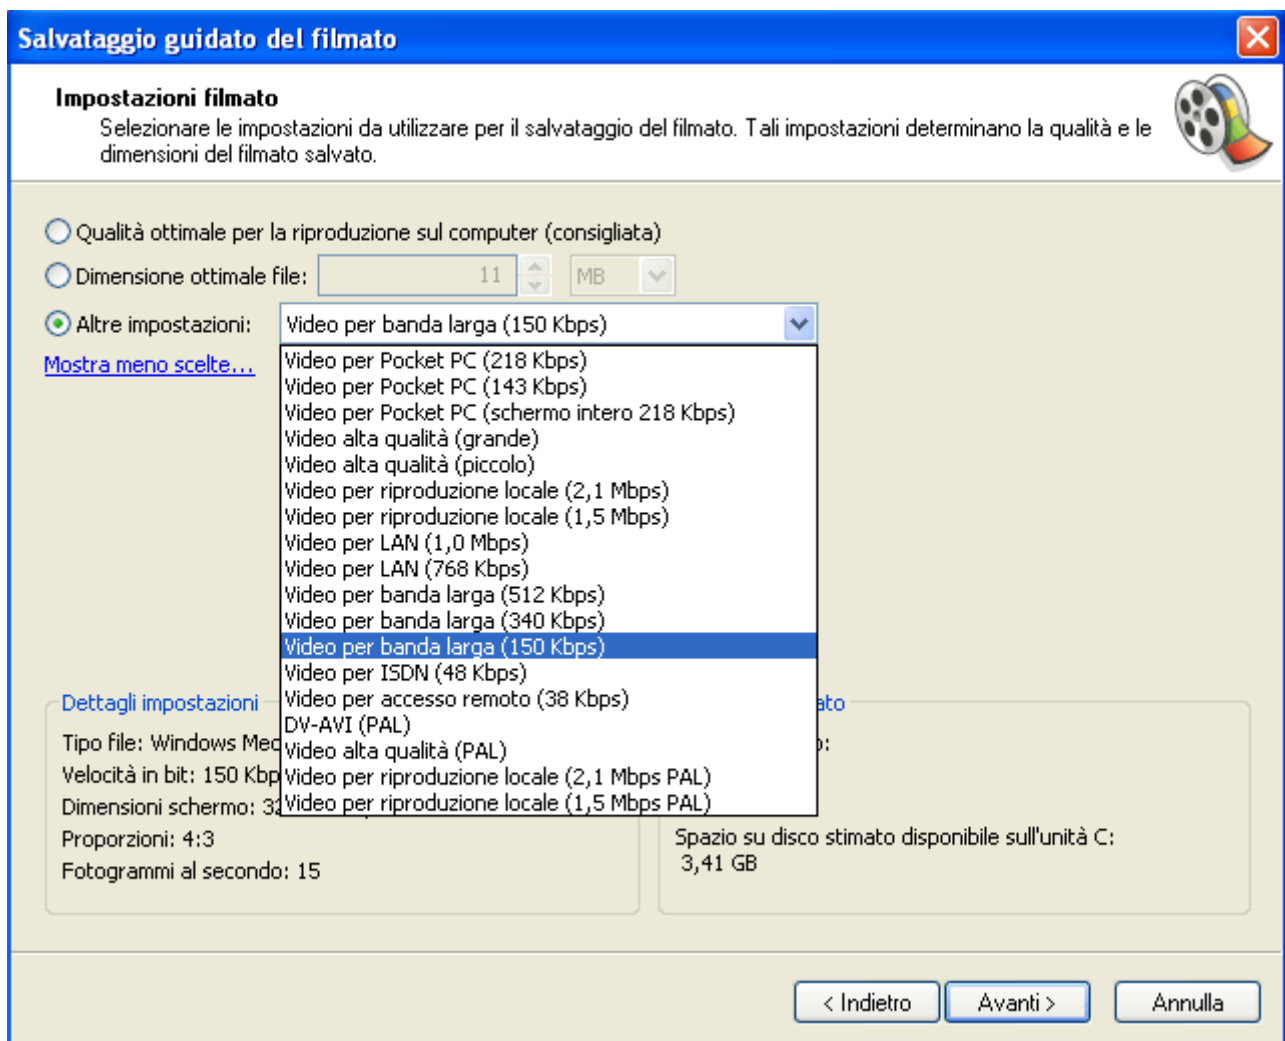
Salvataggio guidato del filmato

Impostazioni filmato
Selezionare le impostazioni da utilizzare per il salvataggio del filmato. Tali impostazioni determinano la qualità e le dimensioni del filmato salvato.

Qualità ottimale per la riproduzione sul computer (consigliata)
Dimensione ottimale file: 11 MB
Altre impostazioni: Video per banda larga (150 Kbps)
Mostra meno scelte...

Video per Pocket PC (218 Kbps)
Video per Pocket PC (143 Kbps)
Video per Pocket PC (schermo intero 218 Kbps)
Video alta qualità (grande)
Video alta qualità (piccolo)
Video per riproduzione locale (2,1 Mbps)
Video per riproduzione locale (1,5 Mbps)
Video per LAN (1,0 Mbps)
Video per LAN (768 Kbps)
Video per banda larga (512 Kbps)
Video per banda larga (340 Kbps)
Video per banda larga (150 Kbps)
Video per ISDN (48 Kbps)
Video per accesso remoto (38 Kbps)
DV-AVI (PAL)
Video alta qualità (PAL)
Video per riproduzione locale (2,1 Mbps PAL)
Video per riproduzione locale (1,5 Mbps PAL)

Dettagli impostazioni
Tipo file: Windows Med
Velocità in bit: 150 Kbp
Dimensioni schermo: 32
Proporzioni: 4:3
Fotogrammi al secondo: 15

ato
):
Spazio su disco stimato disponibile sull'unità C:
3,41 GB

< Indietro
Avanti >
Annulla